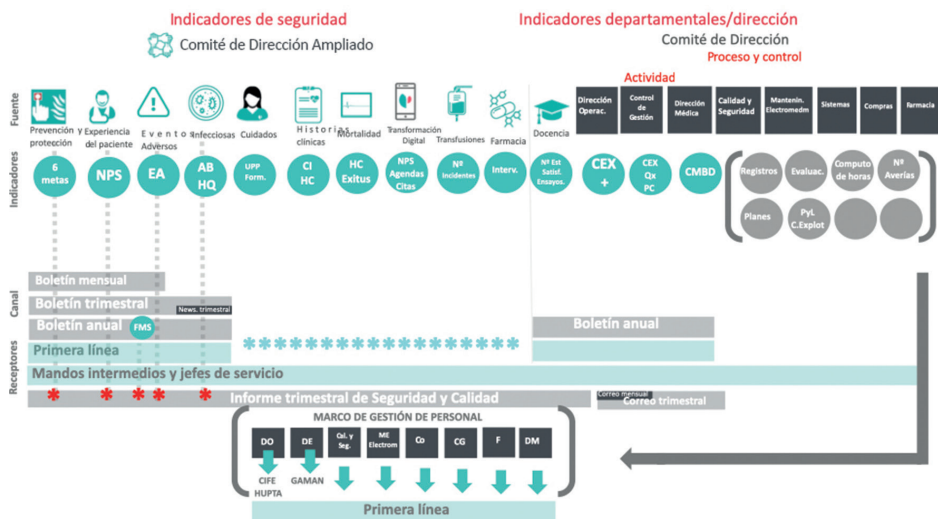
Indicadores de seguridad
Comité de Dirección Ampliado

Indicadores departamentales/dirección
Comité de Dirección
Proceso y control

Actividad

Fuente
Prevención protección
y Experiencia del paciente
Eventos Adversos
Infecciosas
Cuidados
Historias clínicas
Mortalidad
Transformación Digital
Transfusiones
Farmacia
Docencia
Dirección Operac.
Control de Gestión
Dirección Médica
Calidad y Seguridad
Mantenin. Electromedm
Sistemas
Compras
Farmacia

Indicadores
6 metas
NPS
EA
AB HQ
UPP Form.
CI HC
HC Exitus
NPS Agendas Citas
Nº Incidentes
Interv.
Nº Est Satisf. Ensayos.
CEX +
CEX Qx PC
CMBD
Registros
Evaluac.
Computo de horas
Nº Averías
Planes
Pyl. C.Explot

Canal
Boletín mensual
Boletín trimestral
News. trimestral
Boletín anual
FMS
Boletín anual

Receptores
Primera línea
*****************
Mandos intermedios y jefes de servicio
* * ** *
Informe trimestral de Seguridad y Calidad
Correo mensual
Correo trimestral

MARCO DE GESTIÓN DE PERSONAL
DO
DE
Cal. y Seg.
ME Electrom
Co
CG
F
DM
CIFE HUPTA
GAMAN
Primera línea